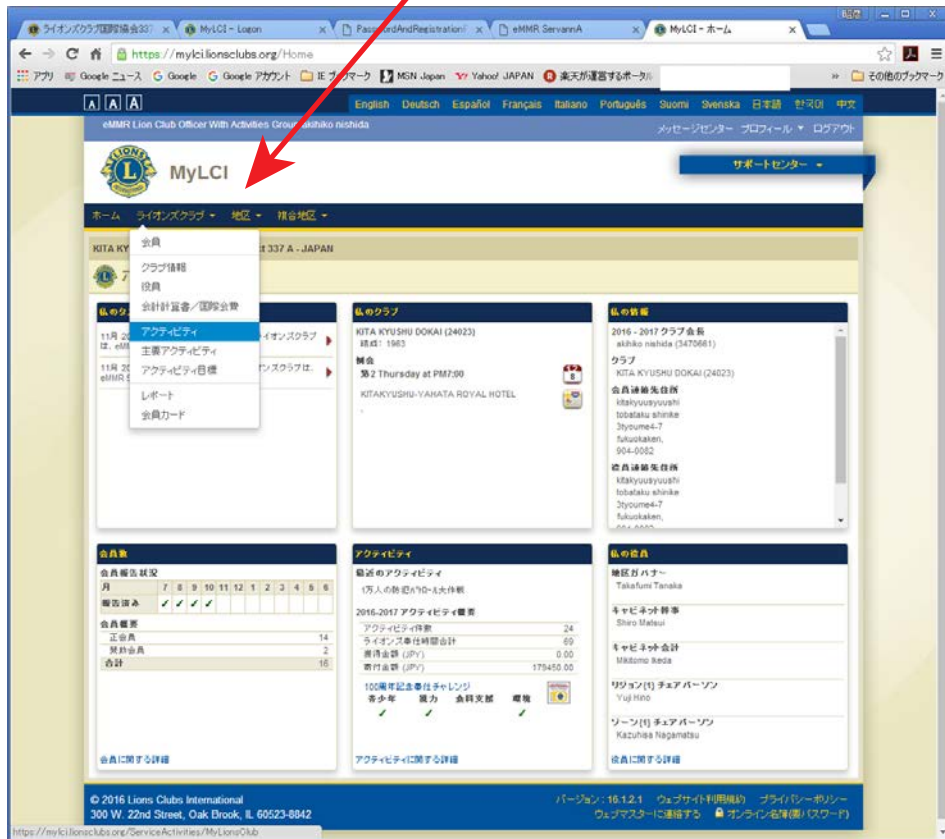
ライオンズクラブ国際協会337 × MyLCI - Logon × PasswordAndRegistration × eMMR ServannA × MyLCI - ホーム ×

https://mylci.lionsclubs.org/Home

アプリ Google ニュース Google Google アカウント IE ブックマーク MSN Japan Yahoo! JAPAN 楽天が運営するポータル その他のブックマーク

A A A

English Deutsch Español Français Italiano Português Suomi Svenska 日本語 한국어 中文

eMMR Lion Club Officer With Activities Group akihiko nishida

メッセージセンター プロフィール ログアウト

MyLCI

サポートセンター

ホーム ライオンズクラブ 地区 複合地区

KITA KY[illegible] 337 A - JAPAN

会員
クラブ情報
役員
会計計算書／国際会費
アクティビティ
主要アクティビティ
アクティビティ目標
レポート
会員カード

11月 2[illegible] は、eMM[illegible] ライオンズクラブ
11月 2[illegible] eMMR S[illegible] オンズクラブは、

私のクラブ
KITA KYUSHU DOKAI (24023)
結成: 1963
例会
第2 Thursday at PM7:00
KITAKYUSHU-YAHATA ROYAL HOTEL

私の情報
2016 - 2017 クラブ会長
akihiko nishida (3470661)
クラブ
KITA KYUSHU DOKAI (24023)
会員連絡先住所
kitakyuusyuushi
tobataku shinke
3tyoume4-7
fukuokaken,
804-0082
役員連絡先住所
kitakyuusyuushi
tobataku shinke
3tyoume4-7
fukuokaken,

会員数
会員報告状況

| 月 | 7 | 8 | 9 | 10 | 11 | 12 | 1 | 2 | 3 | 4 | 5 | 6 |
|---|---|---|---|---|---|---|---|---|---|---|---|---|
| 報告済み | ✓ | ✓ | ✓ | ✓ | | | | | | | | |

会員概要

| | |
|---|---|
| 正会員 | 14 |
| 賛助会員 | 2 |
| 合計 | 16 |

会員に関する詳細

アクティビティ
最近のアクティビティ
1万人の防犯パトロール大作戦
2016-2017 アクティビティ概要

| | |
|---|---|
| アクティビティ件数 | 24 |
| ライオンズ奉仕時間合計 | 69 |
| 募金金額 (JPY) | 0.00 |
| 寄付金額 (JPY) | 179450.00 |

100周年記念奉仕チャレンジ
青少年 視力 食料支援 環境
✓ ✓ ✓

アクティビティに関する詳細

私の役員
地区ガバナー
Takafumi Tanaka
キャビネット幹事
Shiro Matsui
キャビネット会計
Mikitomo Ikeda
リジョン[1] チェアパーソン
Yuji Hino
ゾーン[1] チェアパーソン
Kazuhisa Nagamatsu
役員に関する詳細

© 2016 Lions Clubs International
300 W. 22nd Street, Oak Brook, IL 60523-8842

バージョン: 16.1.2.1 ウェブサイト利用規約 プライバシーポリシー
ウェブマスターに連絡する オンライン名簿(要パスワード)

https://mylci.lionsclubs.org/ServiceActivities/MyLionsClub